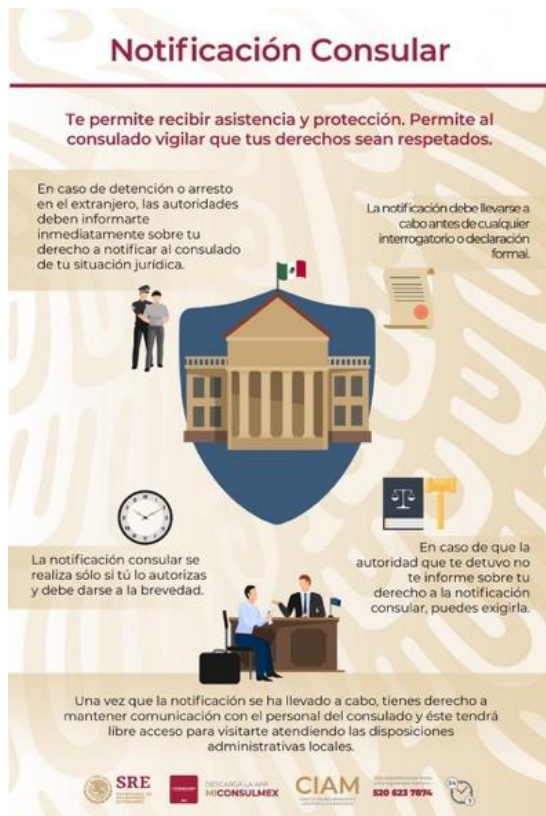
Notificación Consular

Te permite recibir asistencia y protección. Permite al consulado vigilar que tus derechos sean respetados.

En caso de detención o arresto en el extranjero, las autoridades deben informarte inmediatamente sobre tu derecho a notificar al consulado de tu situación jurídica.

La notificación debe llevarse a cabo antes de cualquier interrogatorio o declaración formal.

La notificación consular se realiza sólo si tú lo autorizas y debe darse a la brevedad.

En caso de que la autoridad que te detuvo no te informe sobre tu derecho a la notificación consular, puedes exigirla.

Una vez que la notificación se ha llevado a cabo, tienes derecho a mantener comunicación con el personal del consulado y éste tendrá libre acceso para visitarte atendiendo las disposiciones administrativas locales.

SRE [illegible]

DESCARGA LA APP MICONSULMEX

CIAM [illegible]

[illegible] 520 623 7874

24 7